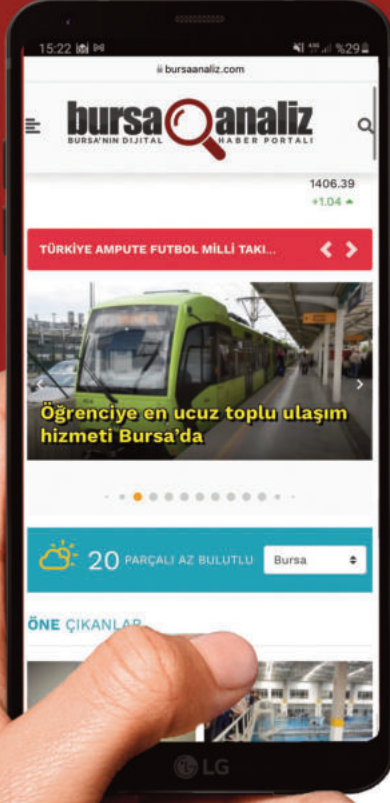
15:22 %29
bursaanaliz.com
bursa analiz
BURSA'NIN DİJİTAL HABER PORTALI
1406.39
+1.04
TÜRKİYE AMPUTE FUTBOL MİLLİ TAKI...
Öğrenciye en ucuz toplu ulaşım hizmeti Bursa'da
20 PARÇALI AZ BULUTLU
Bursa
ÖNE ÇIKANLAR
LG